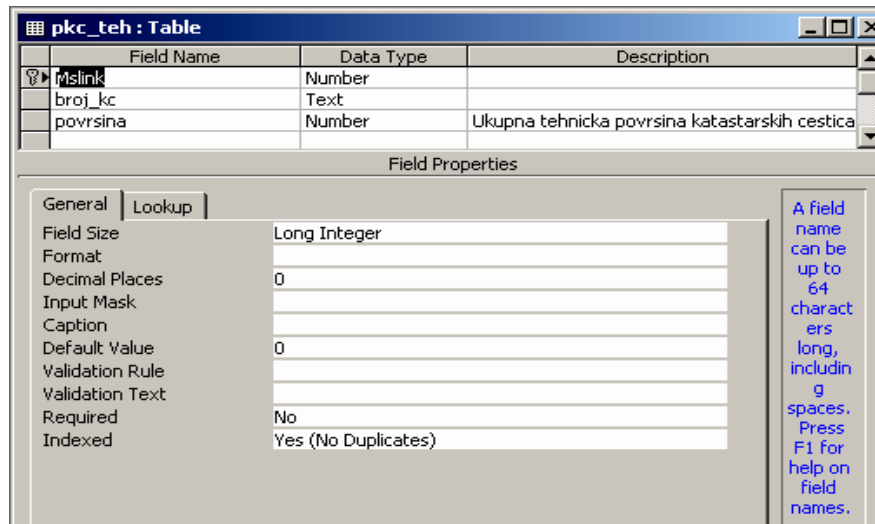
pkc_teh : Table

| Field Name | Data Type | Description |
|---|---|---|
| Mslink | Number | |
| broj_kc | Text | |
| povrsina | Number | Ukupna tehnicka povrsina katastarskih cestica |

Field Properties

General | Lookup

| | |
|---|---|
| Field Size | Long Integer |
| Format | |
| Decimal Places | 0 |
| Input Mask | |
| Caption | |
| Default Value | 0 |
| Validation Rule | |
| Validation Text | |
| Required | No |
| Indexed | Yes (No Duplicates) |

A field name can be up to 64 charact ers long, includin g spaces. Press F1 for help on field names.